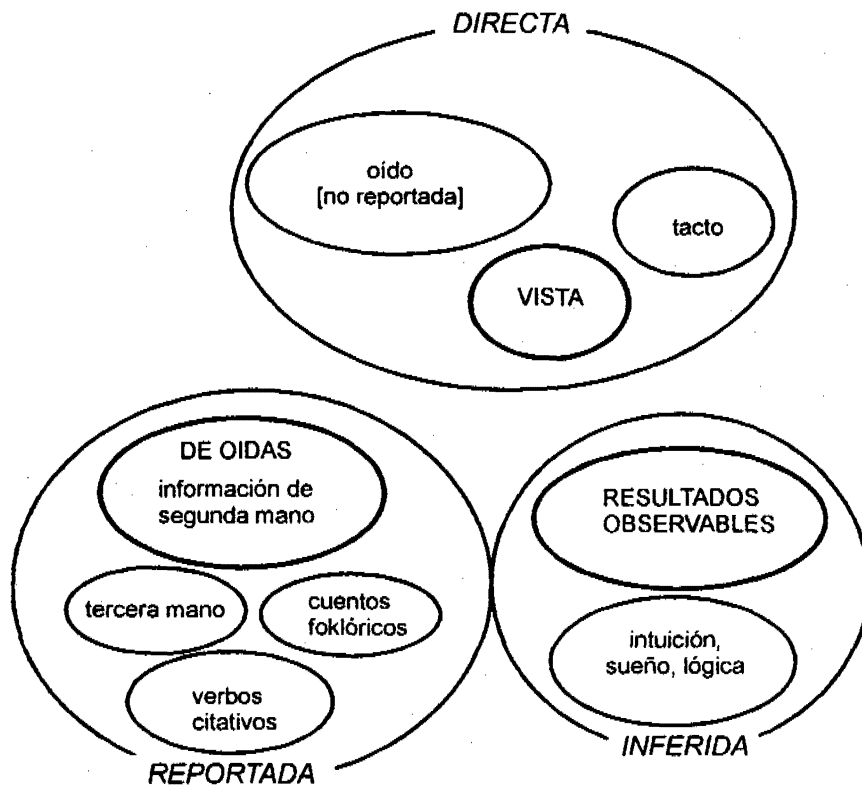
DIRECTA

oído
[no reportada]

tacto

VISTA

DE OIDAS
información de segunda mano

tercera mano

cuentos foklóricos

verbos citativos

REPORTADA

RESULTADOS OBSERVABLES

intuición, sueño, lógica

INFERIDA